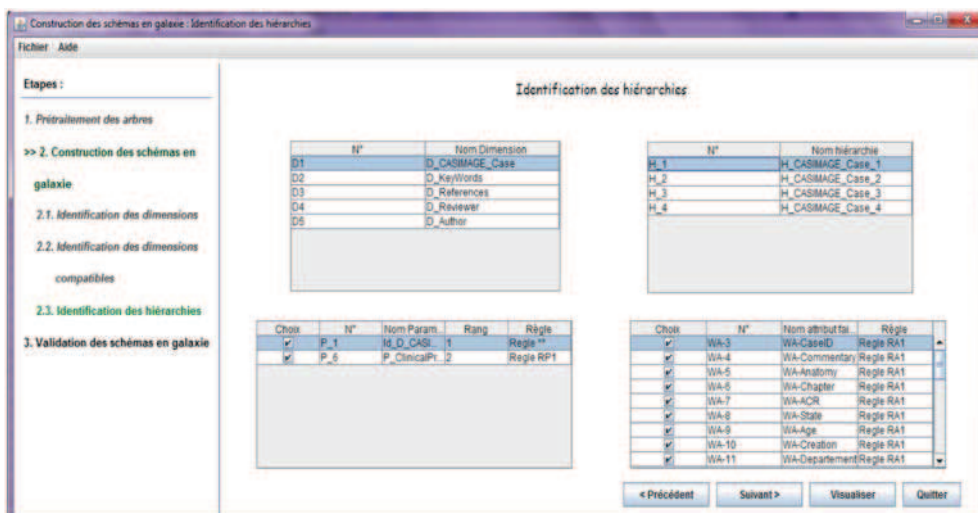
Construction des schémas en galaxie : Identification des hiérarchies

Fichier Aide

Etapes :

1. Prétraitement des arbres

>> 2. Construction des schémas en galaxie

2.1. Identification des dimensions

2.2. Identification des dimensions compatibles

2.3. Identification des hiérarchies

3. Validation des schémas en galaxie

Identification des hiérarchies

| N° | Nom Dimension |
|---|---|
| D1 | D_CASIMAGE_Case |
| D2 | D_KeyWords |
| D3 | D_References |
| D4 | D_Reviewer |
| D5 | D_Author |

| N° | Nom hiérarchie |
|---|---|
| H_1 | H_CASIMAGE_Case_1 |
| H_2 | H_CASIMAGE_Case_2 |
| H_3 | H_CASIMAGE_Case_3 |
| H_4 | H_CASIMAGE_Case_4 |

| Choix | N° | Nom Param. | Rang | Règle |
|---|---|---|---|---|
| ✔ | P_1 | Id_D_CASI... | 1 | Regle ** |
| ✔ | P_6 | P_ClinicalPr... | 2 | Regle RP1 |

| Choix | N° | Nom attribut fai... | Règle |
|---|---|---|---|
| ✔ | WA-3 | WA-CaseID | Regle RA1 |
| ✔ | WA-4 | WA-Commentary | Regle RA1 |
| ✔ | WA-5 | WA-Anatomy | Regle RA1 |
| ✔ | WA-6 | WA-Chapter | Regle RA1 |
| ✔ | WA-7 | WA-ACR | Regle RA1 |
| ✔ | WA-8 | WA-State | Regle RA1 |
| ✔ | WA-9 | WA-Age | Regle RA1 |
| ✔ | WA-10 | WA-Creation | Regle RA1 |
| ✔ | WA-11 | WA-Departement | Regle RA1 |

< Précédent Suivant > Visualiser Quitter